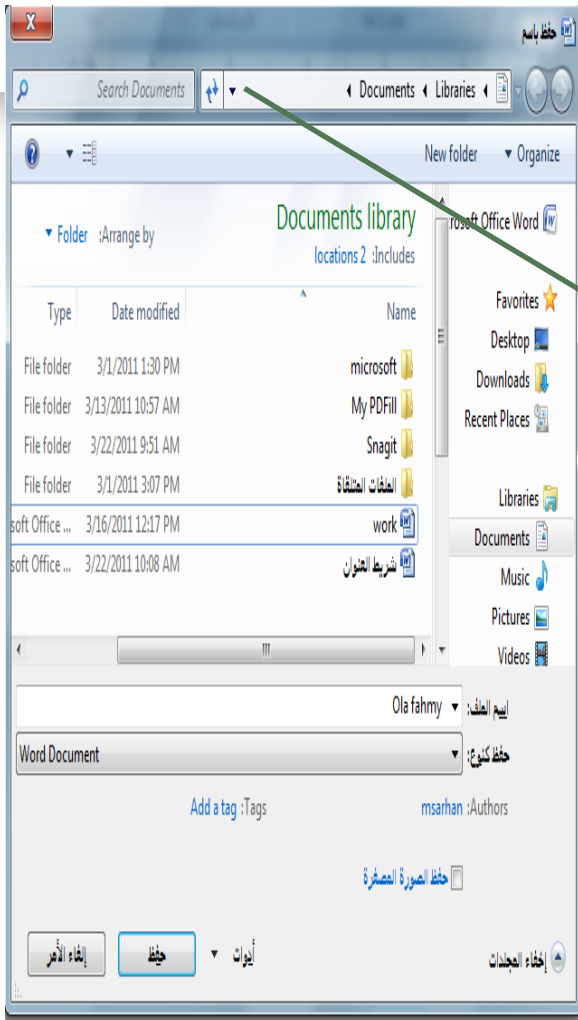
حفظ باسم

Search Documents

Documents ◂ Libraries ◂

Organize ▾ New folder

rosoft Office Word

Favorites
Desktop
Downloads
Recent Places

Libraries
Documents
Music
Pictures
Videos

Documents library
Includes: 2 locations

Arrange by: Folder ▾

| Name | Date modified | Type |
|---|---|---|
| microsoft | 3/1/2011 1:30 PM | File folder |
| My PDFill | 3/13/2011 10:57 AM | File folder |
| Snagit | 3/22/2011 9:51 AM | File folder |
| الملفات المتنقلة | 3/1/2011 3:07 PM | File folder |
| work | 3/16/2011 12:17 PM | soft Office ... |
| شريط العنوان | 3/22/2011 10:08 AM | soft Office ... |

III

اسم الملف: Ola fahmy

حفظ كنوع: Word Document

Authors: msarhan

Tags: Add a tag

حفظ الصورة المصغرة

إخفاء المجلدات

أدوات ▾

حفظ

إلغاء الأمر